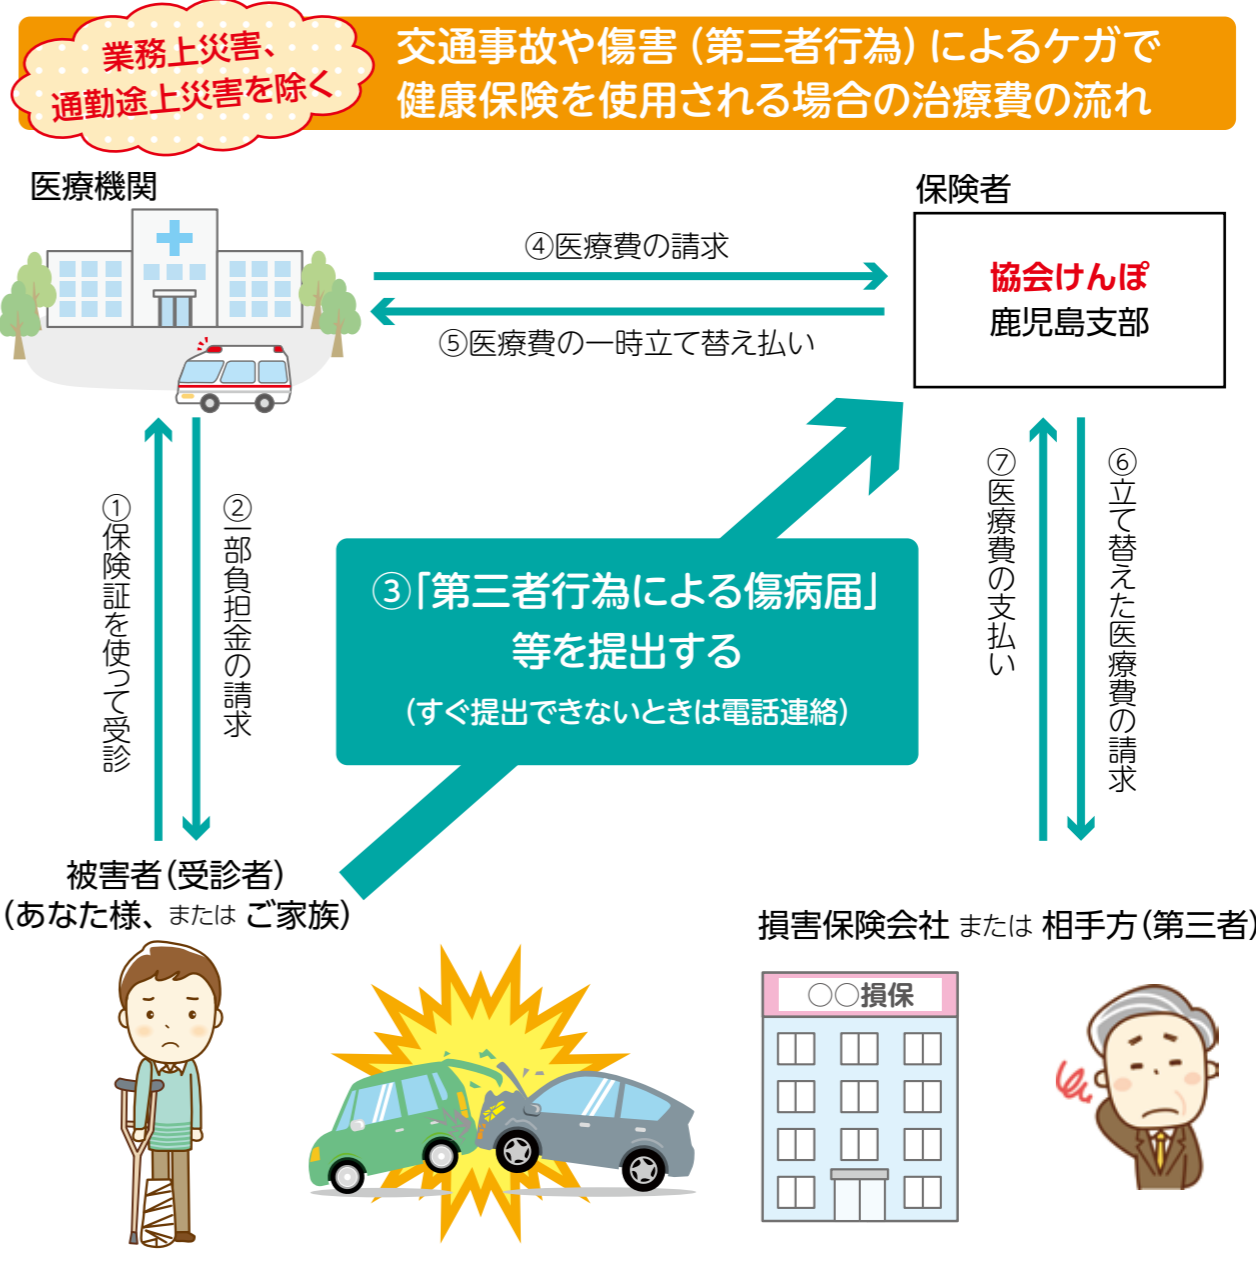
業務上災害、通勤途上災害を除く

交通事故や傷害（第三者行為）によるケガで健康保険を使用される場合の治療費の流れ

医療機関

保険者

協会けんぽ
鹿児島支部

④医療費の請求

⑤医療費の一時立て替え払い

①保険証を使って受診

②一部負担金の請求

③「第三者行為による傷病届」等を提出する
（すぐ提出できないときは電話連絡）

⑦医療費の支払い

⑥立て替えた医療費の請求

被害者（受診者）
（あなた様、または ご家族）

損害保険会社 または 相手方（第三者）

○○損保